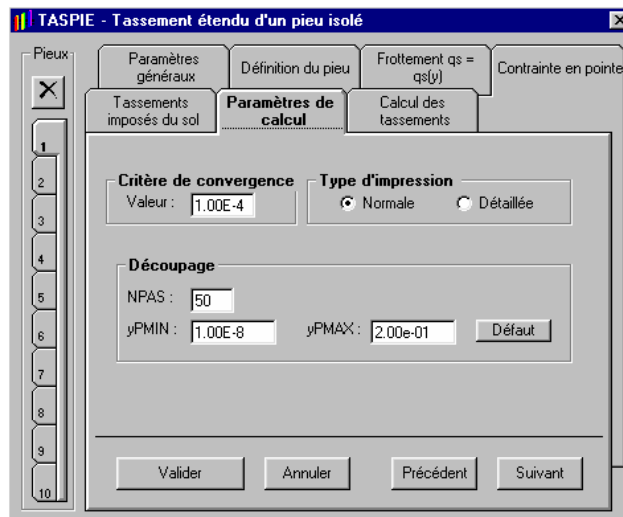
TASPIE - Tassement étendu d'un pieu isolé

Pieux

1
2
3
4
5
6
7
8
9
10

Paramètres généraux
Définition du pieu
Frottement qs = qs(y)
Contrainte en pointe
Tassements imposés du sol
Paramètres de calcul
Calcul des tassements

Critère de convergence
Valeur : 1.00E-4

Type d'impression
Normale
Détaillée

Découpage
NPAS : 50
yPMIN : 1.00E-8
yPMAX : 2.00e-01
Défaut

Valider
Annuler
Précédent
Suivant